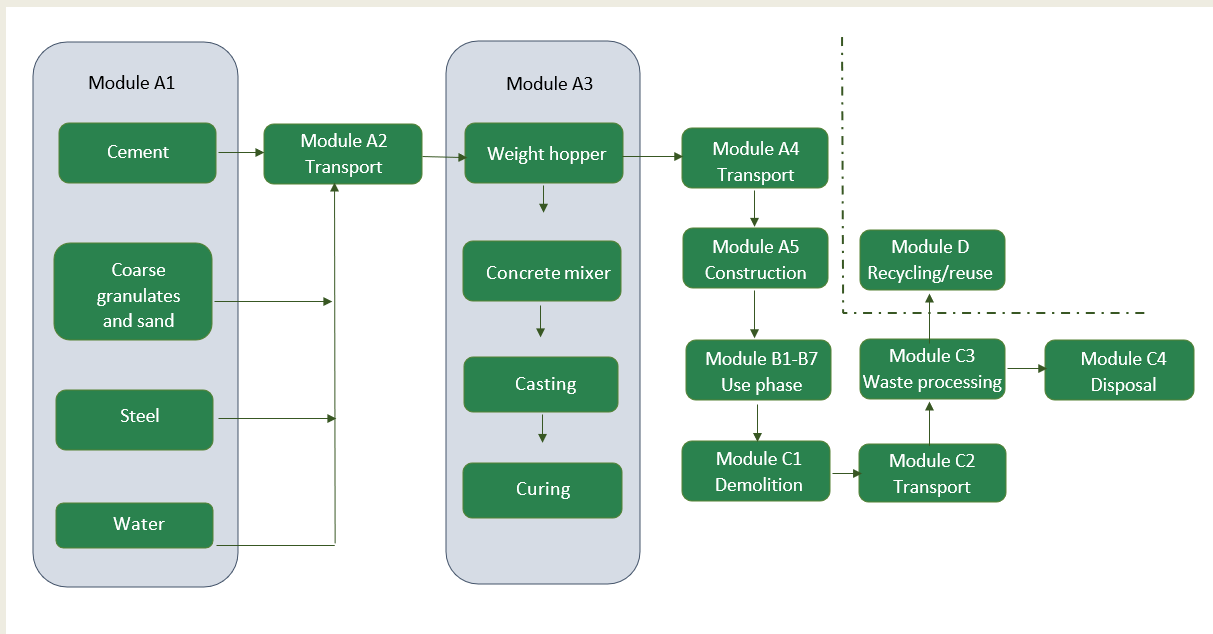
Module A1

Cement

Coarse granulates and sand

Steel

Water

Module A2 Transport

Module A3

Weight hopper

Concrete mixer

Casting

Curing

Module A4 Transport

Module A5 Construction

Module B1-B7 Use phase

Module C1 Demolition

Module C2 Transport

Module C3 Waste processing

Module C4 Disposal

Module D Recycling/reuse